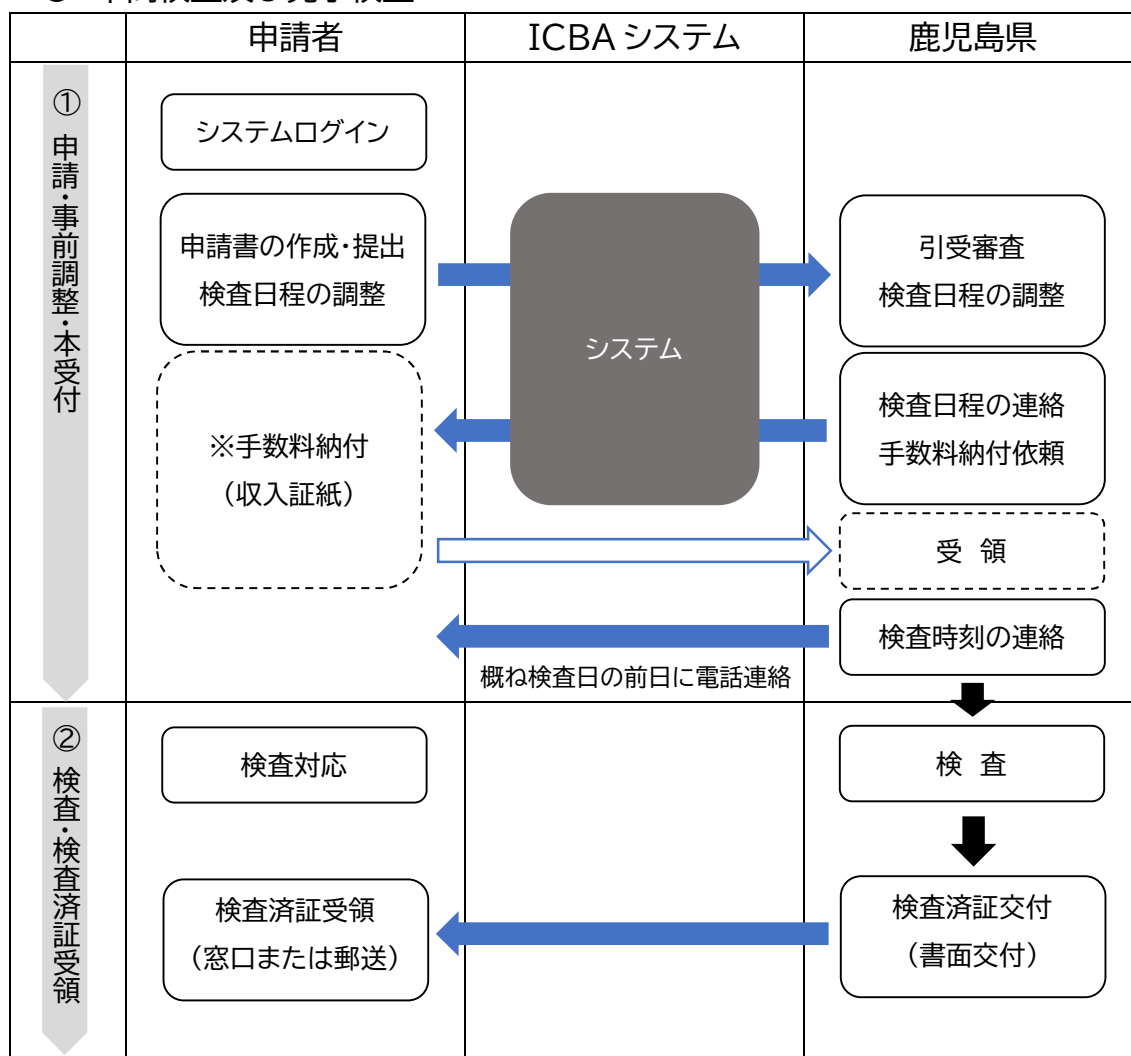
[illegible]

| | 申請者 | ICBA システム | 鹿児島県 |
|---|---|---|---|
| ① 申請・事前調整・本受付 | システムログイン<br>申請書の作成・提出 検査日程の調整<br>※手数料納付 （収入証紙） | システム<br>概ね検査日の前日に電話連絡 | 引受審査 検査日程の調整<br>検査日程の連絡 手数料納付依頼<br>受 領<br>検査時刻の連絡 |
| ② 検査・検査済証受領 | 検査対応<br>検査済証受領 （窓口または郵送） | | 検 査<br>検査済証交付 （書面交付） |